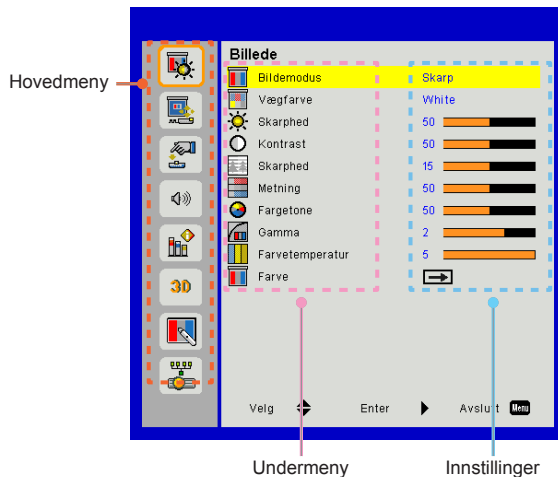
Hovedmeny

3D

Billede

| | |
|---|---|
| Bildemodus | Skarp |
| Vægfarve | White |
| Skarphed | 50 |
| Kontrast | 50 |
| Skarphed | 15 |
| Metning | 50 |
| Fargetone | 50 |
| Gamma | 2 |
| Farvetemperatur | 5 |
| Farve | |

Velg Enter Avslutt Menu

Undermeny Innstillinger